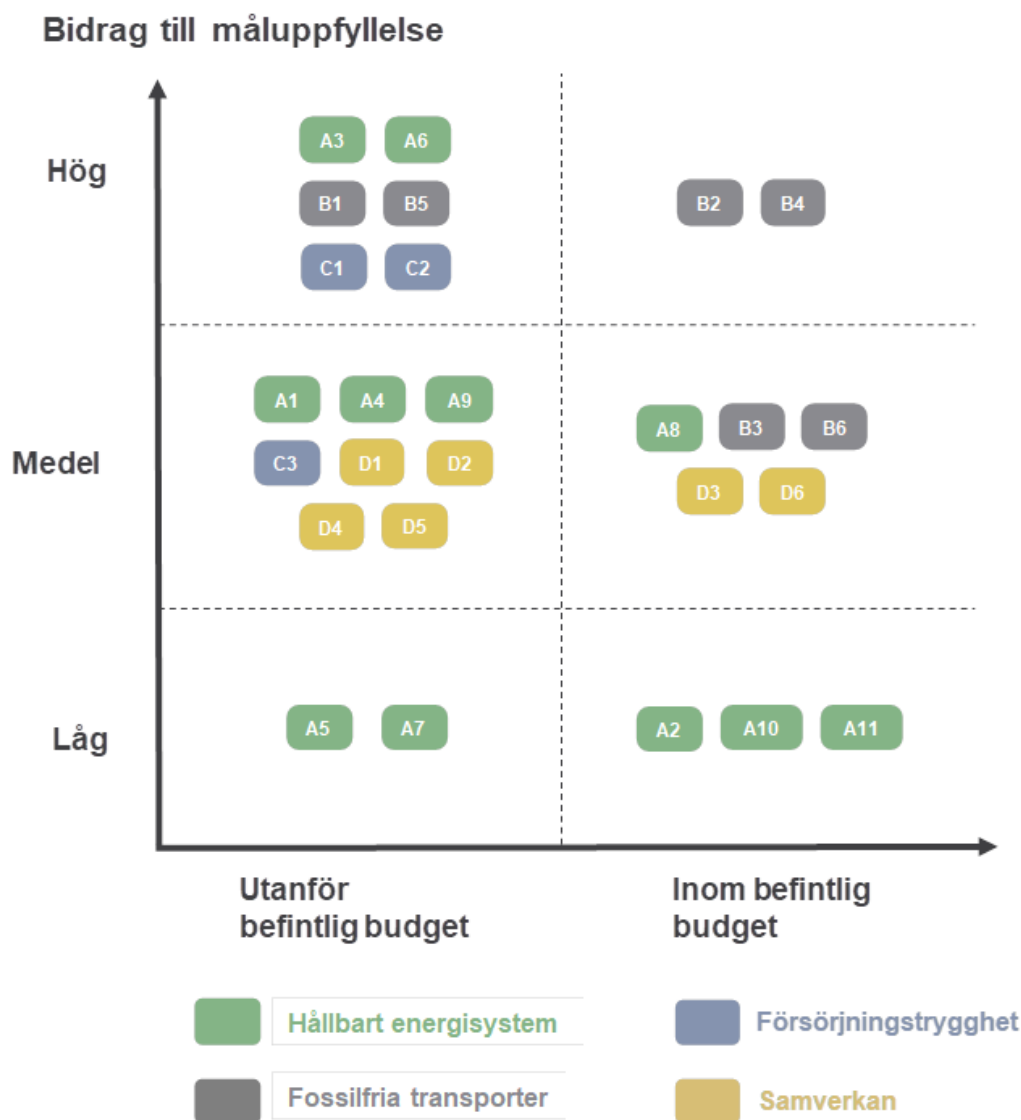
Bidrag till måluppfyllelse

Hög

A3 A6
B1 B5
C1 C2

B2 B4

Medel

A1 A4 A9
C3 D1 D2
D4 D5

A8 B3 B6
D3 D6

Låg

A5 A7

A2 A10 A11

Utanför befintlig budget

Inom befintlig budget

Hållbart energisystem

Försörjningstrygghet

Fossilfria transporter

Samverkan